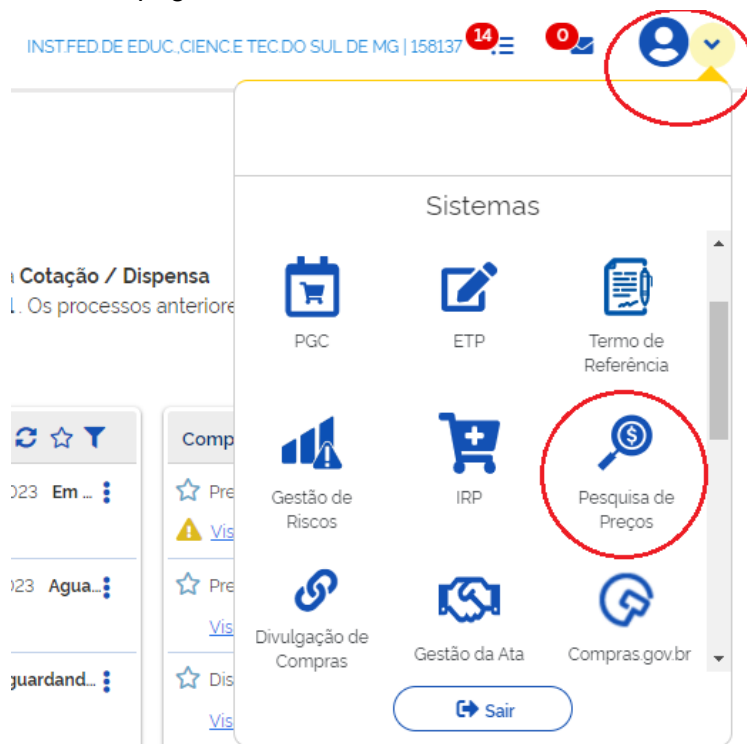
INST.FED.DE EDUC.,CIENC.E TEC.DO SUL DE MG | 158137 14 0

a Cotação / Dispensa
1. Os processos anteriore

Comp

023 Em ...
Pre
Vis

023 Agua...
Pre
Vis

guardand...
Dis
Vis

Sistemas

PGC
ETP
Termo de Referência
Gestão de Riscos
IRP
Pesquisa de Preços
Divulgação de Compras
Gestão da Ata
Compras.gov.br

Sair